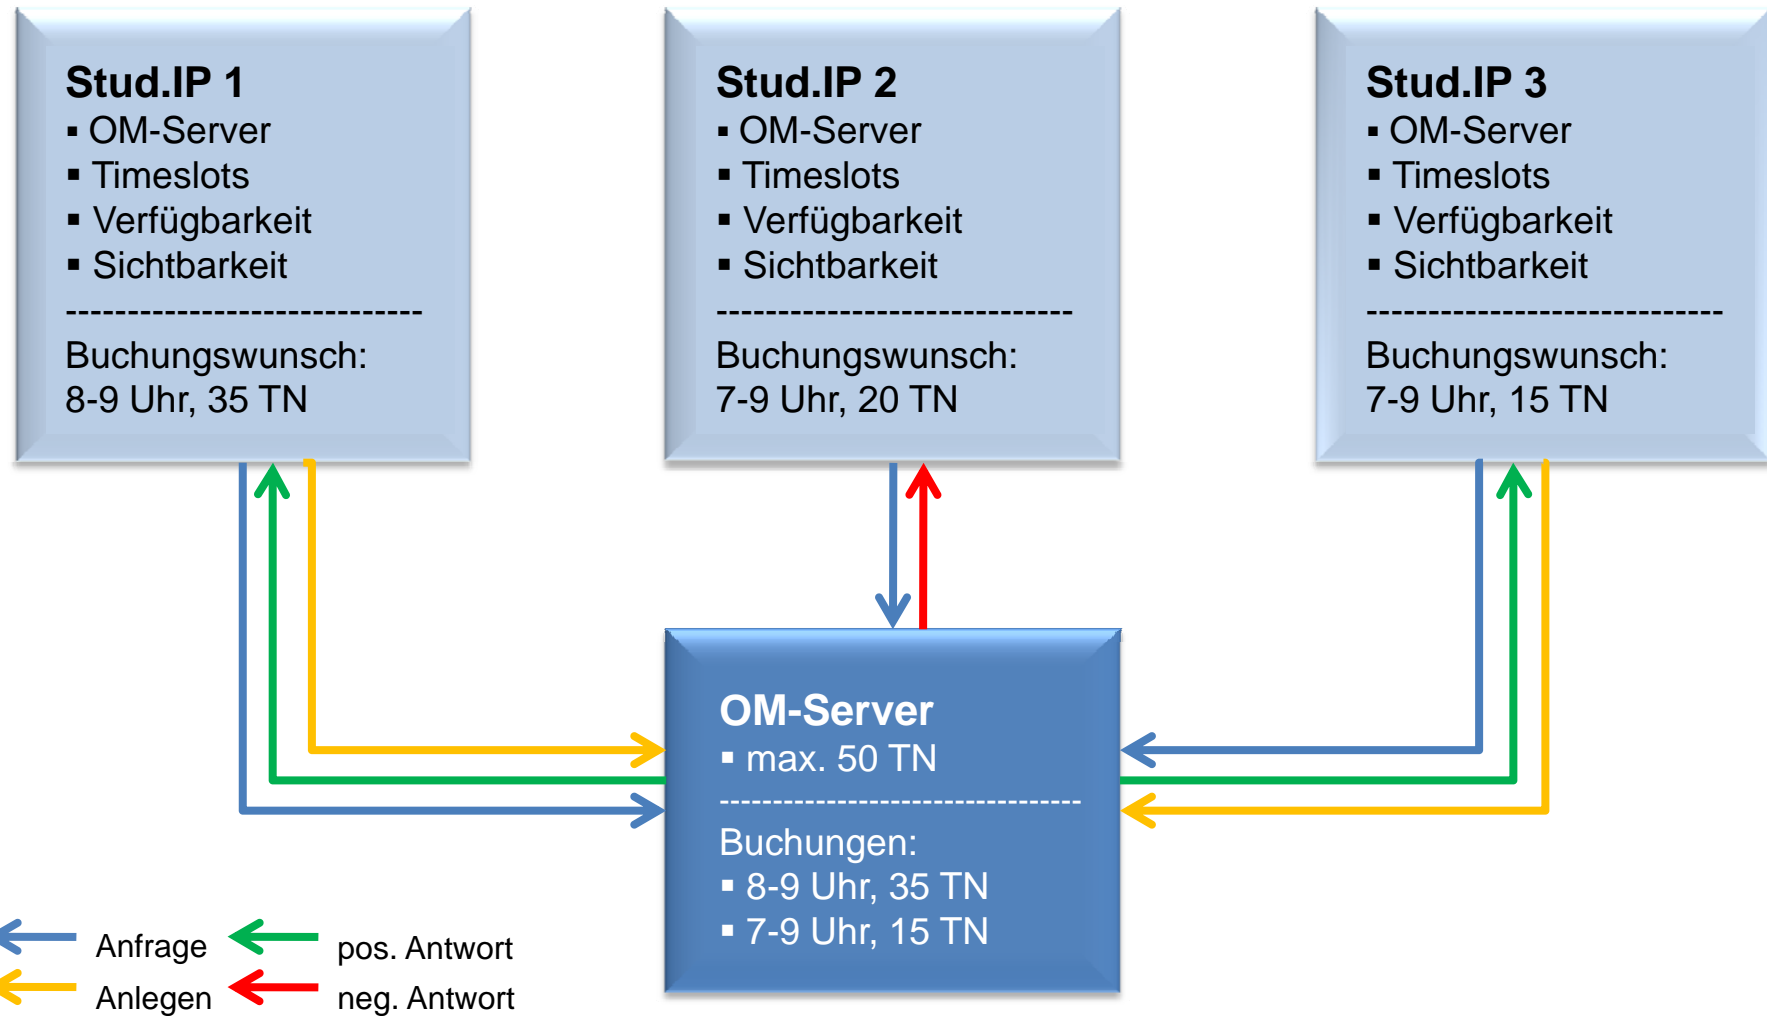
Stud.IP 1
▪ OM-Server
▪ Timeslots
▪ Verfügbarkeit
▪ Sichtbarkeit
-----------------------------
Buchungswunsch:
8-9 Uhr, 35 TN

Stud.IP 2
▪ OM-Server
▪ Timeslots
▪ Verfügbarkeit
▪ Sichtbarkeit
-----------------------------
Buchungswunsch:
7-9 Uhr, 20 TN

Stud.IP 3
▪ OM-Server
▪ Timeslots
▪ Verfügbarkeit
▪ Sichtbarkeit
-----------------------------
Buchungswunsch:
7-9 Uhr, 15 TN

OM-Server
▪ max. 50 TN
--------------------------------
Buchungen:
▪ 8-9 Uhr, 35 TN
▪ 7-9 Uhr, 15 TN

Anfrage
Anlegen
pos. Antwort
neg. Antwort